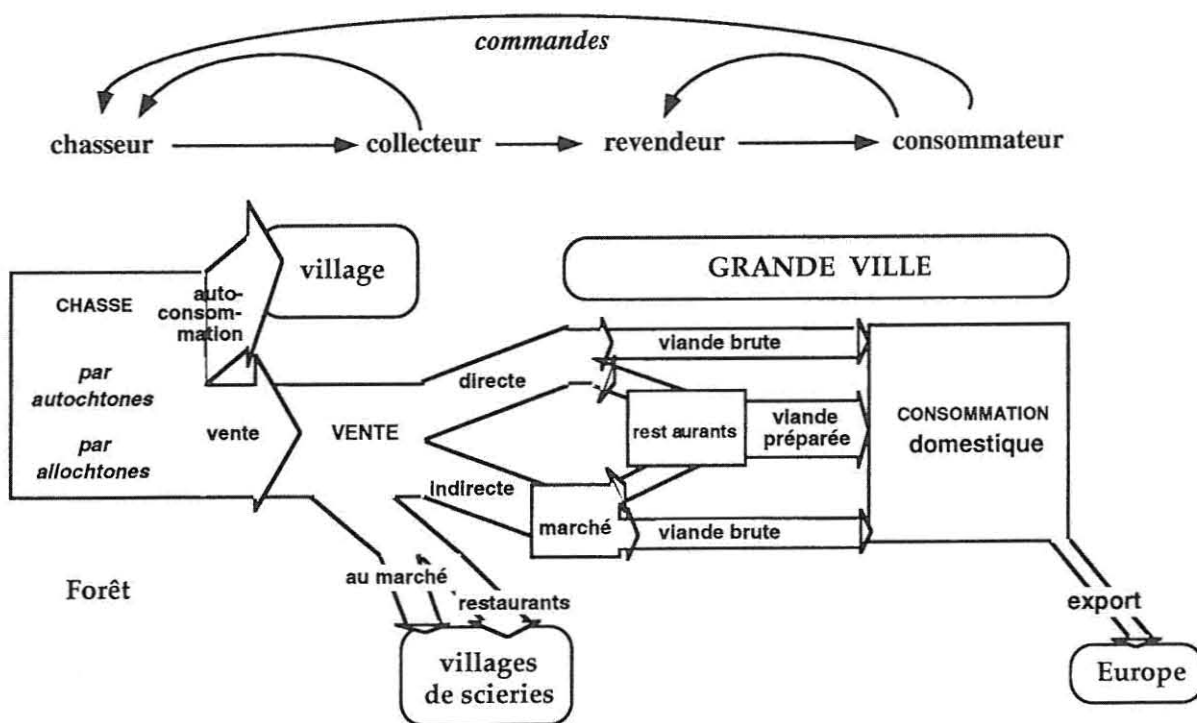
commandes

chasseur → collecteur → revendeur → consommateur

village

GRANDE VILLE

CHASSE

par autochtones

par allochtones

auto-consommation

vente

VENTE

directe

indirecte

viande brute

rest aurants

viande préparée

marché

viande brute

CONSOMMATION domestique

Forêt

au marché

restaurants

villages de scieries

export

Europe